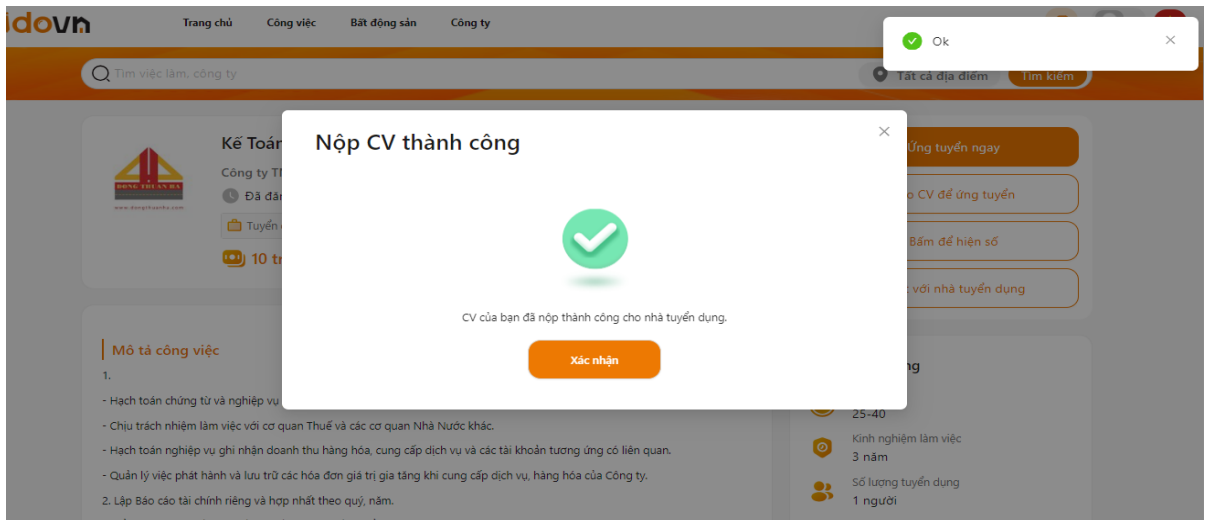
idovn

Trang chủ
Công việc
Bất động sản
Công ty

Ok

Tìm việc làm, công ty
Tất cả địa điểm
Tìm kiếm

Kế Toán
Công ty Th
Đã đăn
Tuyển
10 tr

Ứng tuyển ngay
o CV để ứng tuyển
Bấm để hiện số
c với nhà tuyển dụng

Nộp CV thành công

CV của bạn đã nộp thành công cho nhà tuyển dụng.

Xác nhận

Mô tả công việc
1.
- Hạch toán chứng từ và nghiệp vụ
- Chịu trách nhiệm làm việc với cơ quan Thuế và các cơ quan Nhà Nước khác.
- Hạch toán nghiệp vụ ghi nhận doanh thu hàng hóa, cung cấp dịch vụ và các tài khoản tương ứng có liên quan.
- Quản lý việc phát hành và lưu trữ các hóa đơn giá trị gia tăng khi cung cấp dịch vụ, hàng hóa của Công ty.
2. Lập Báo cáo tài chính riêng và hợp nhất theo quý, năm.

ng
25-40
Kinh nghiệm làm việc
3 năm
Số lượng tuyển dụng
1 người